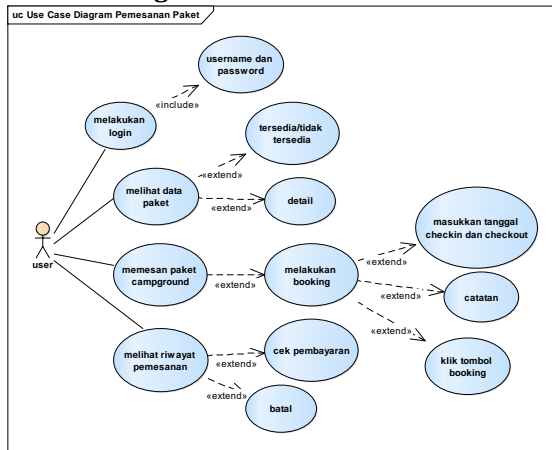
uc Use Case Diagram Pemesanan Paket

username dan password

«include»

melakukan login

tersedia/tidak tersedia

«extend»

melihat data paket

«extend»

detail

masukkan tanggal checkin dan checkout

user

memesan paket campground

«extend»

melakukan booking

«extend»

«extend»

catatan

«extend»

klik tombol booking

melihat riwayat pemesanan

cek pembayaran

«extend»

batal